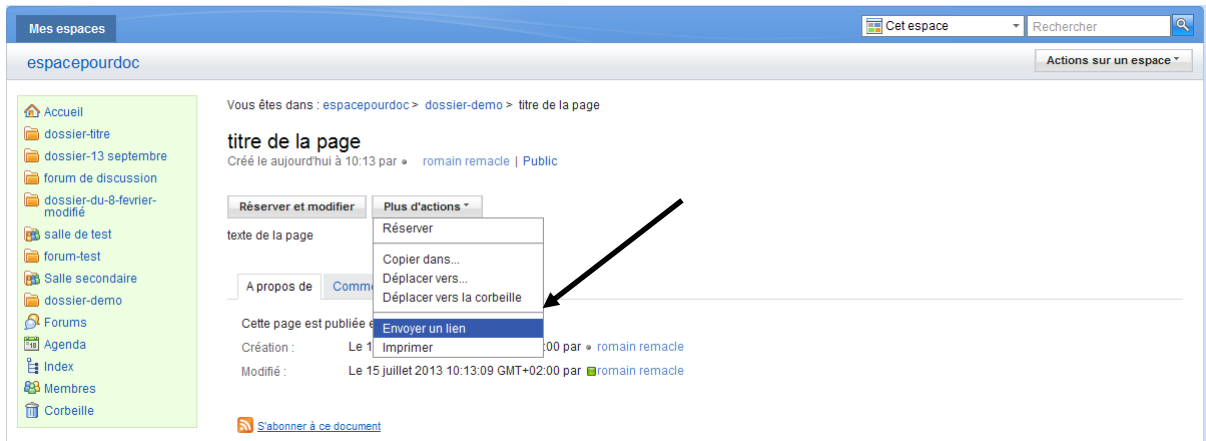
Mes espaces

Cet espace

Rechercher

espacepourdoc

Actions sur un espace

Accueil
dossier-titre
dossier-13 septembre
forum de discussion
dossier-du-8-fevrier-modifié
salle de test
forum-test
Salle secondaire
dossier-demo
Forums
Agenda
Index
Membres
Corbeille

Vous êtes dans : espacepourdoc > dossier-demo > titre de la page

titre de la page

Créé le aujourd'hui à 10:13 par romain remacle | Public

Réserver et modifier

Plus d'actions

Réserver
Copier dans...
Déplacer vers...
Déplacer vers la corbeille
Envoyer un lien
Imprimer

texte de la page

A propos de

Comm

Cette page est publiée e

Création : Le 1 :00 par romain remacle

Modifié : Le 15 juillet 2013 10:13:09 GMT+02:00 par romain remacle

S'abonner à ce document